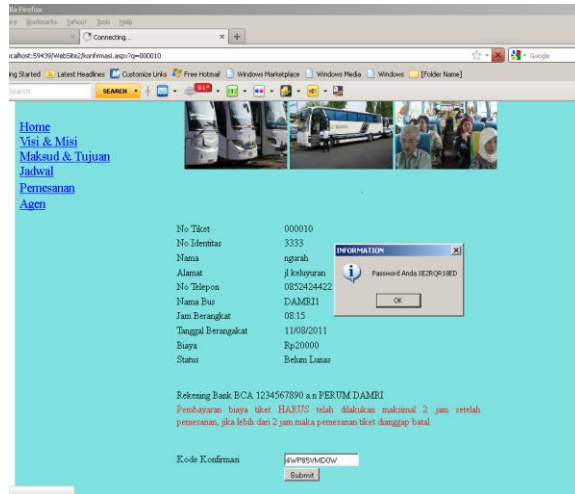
lla Firefox
ory Bookmarks Yahoo! Tools Help
Connecting...
calhost:59439/WebSite2/konfirmasi.aspx?q=000010
ing Started Latest Headlines Customize Links Free Hotmail Windows Marketplace Windows Media Windows [Folder Name]
earch SEARCH

Home
Visi & Misi
Maksud & Tujuan
Jadwal
Pemesanan
Agen

| | |
|---|---|
| No Tiket | 000010 |
| No Identitas | 3333 |
| Nama | ngurah |
| Alamat | jl keluyuran |
| No Telepon | 0852424422 |
| Nama Bus | DAMRI1 |
| Jam Berangkat | 08:15 |
| Tanggal Berangakat | 11/08/2011 |
| Biaya | Rp20000 |
| Status | Belum Lunas |

INFORMATION
Password Anda XE2RQR18ED
OK

Rekening Bank BCA 1234567890 a.n PERUM DAMRI
Pembayaran biaya tiket HARUS telah dilakukan maksimal 2 jam setelah pemesanan, jika lebih dari 2 jam maka pemesanan tiket dianggap batal.

Kode Konfirmasi 4WP85VMD0W
Submit